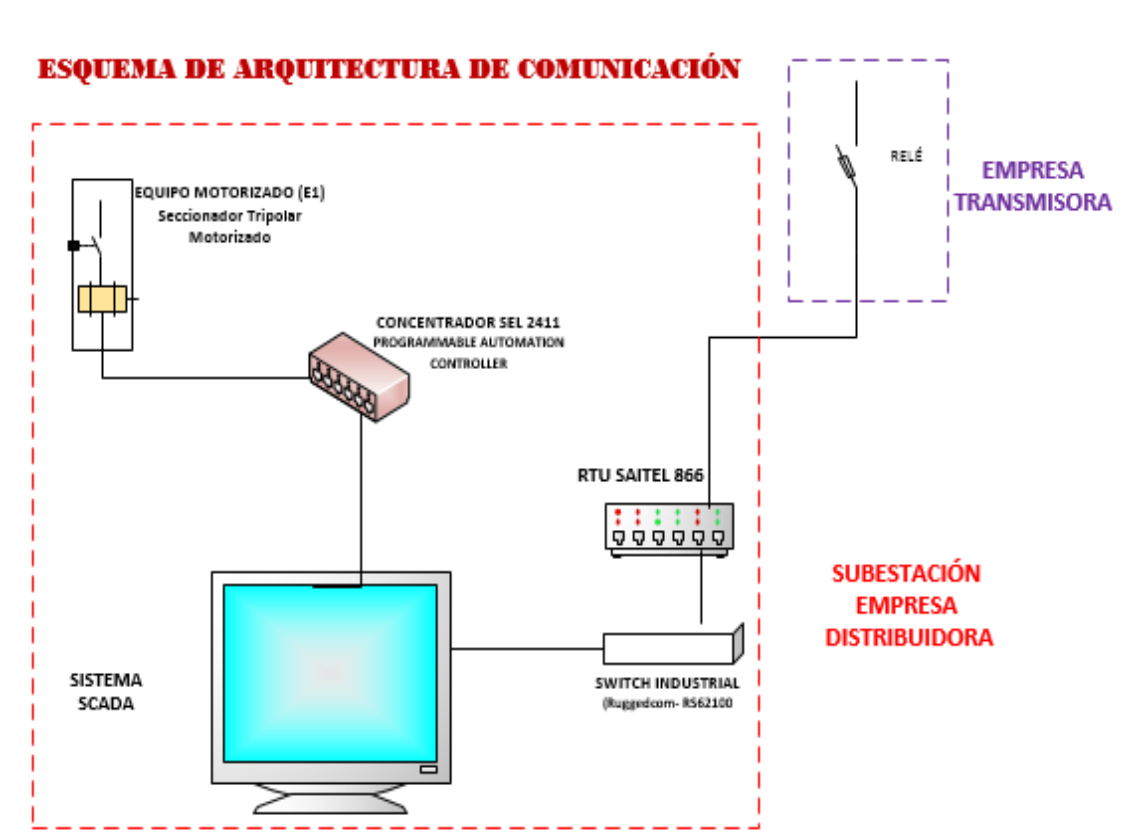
ESQUEMA DE ARQUITECTURA DE COMUNICACIÓN

RELÉ

EMPRESA TRANSMISORA

EQUIPO MOTORIZADO (E1)
Seccionador Tripolar Motorizado

CONCENTRADOR SEL 2411
PROGRAMMABLE AUTOMATION CONTROLLER

RTU SAITEL 866

SUBESTACIÓN EMPRESA DISTRIBUIDORA

SISTEMA SCADA

SWITCH INDUSTRIAL
(Ruggedcom- RS62100